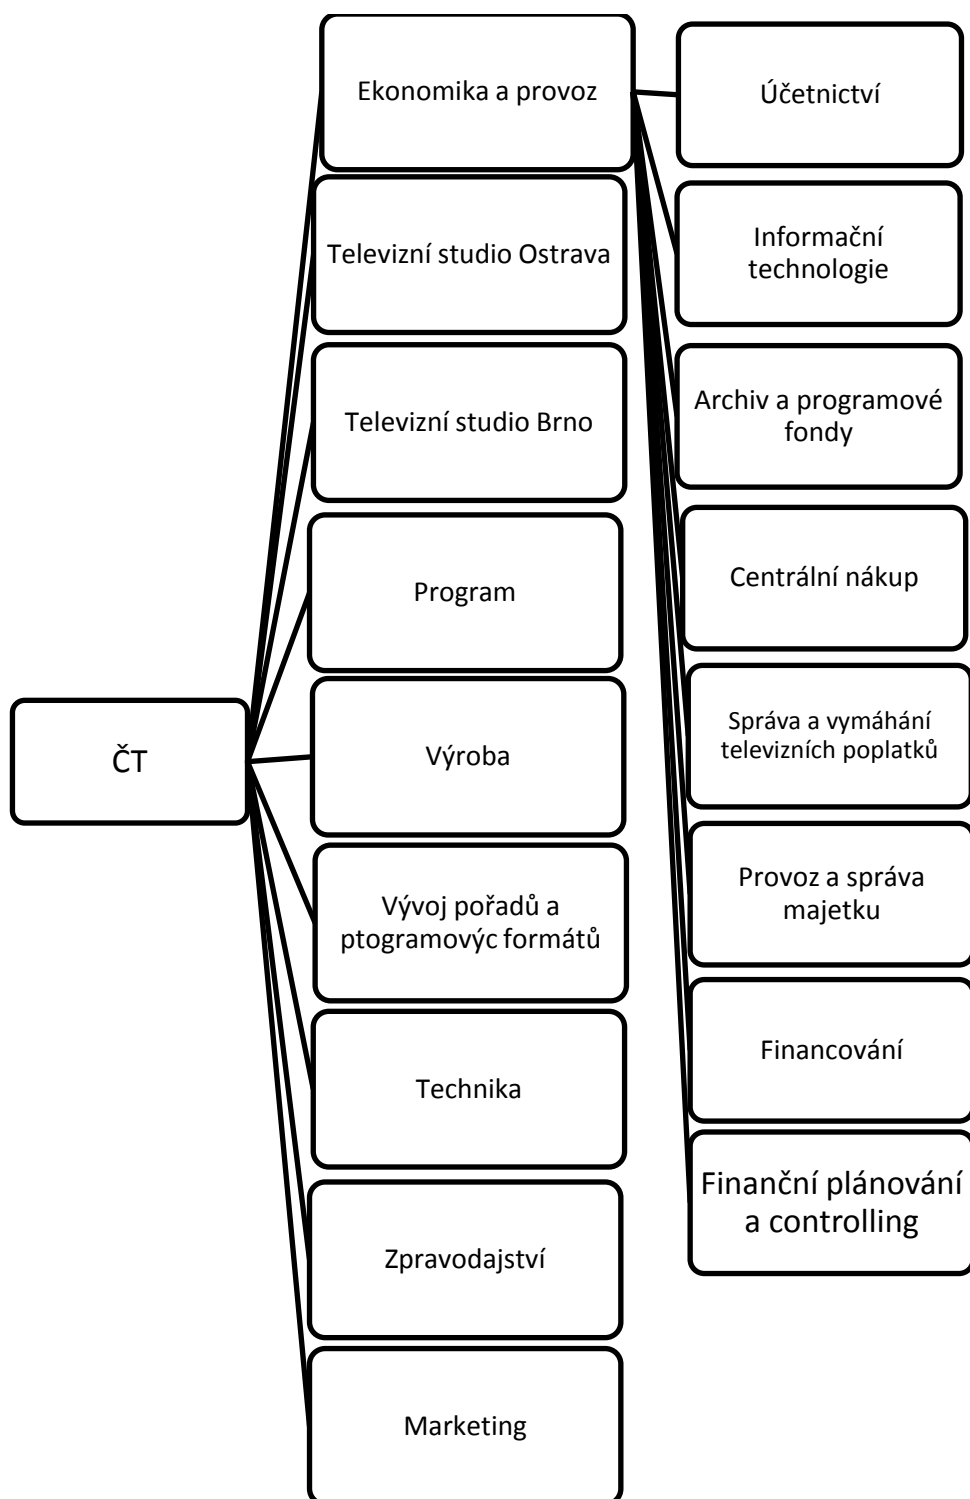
ČT

Ekonomika a provoz

Televizní studio Ostrava

Televizní studio Brno

Program

Výroba

Vývoj pořadů a ptogramovýc formátů

Technika

Zpravodajství

Marketing

Účetnictví

Informační technologie

Archiv a programové fondy

Centrální nákup

Správa a vymáhání televizních poplatků

Provoz a správa majetku

Financování

Finanční plánování a controlling